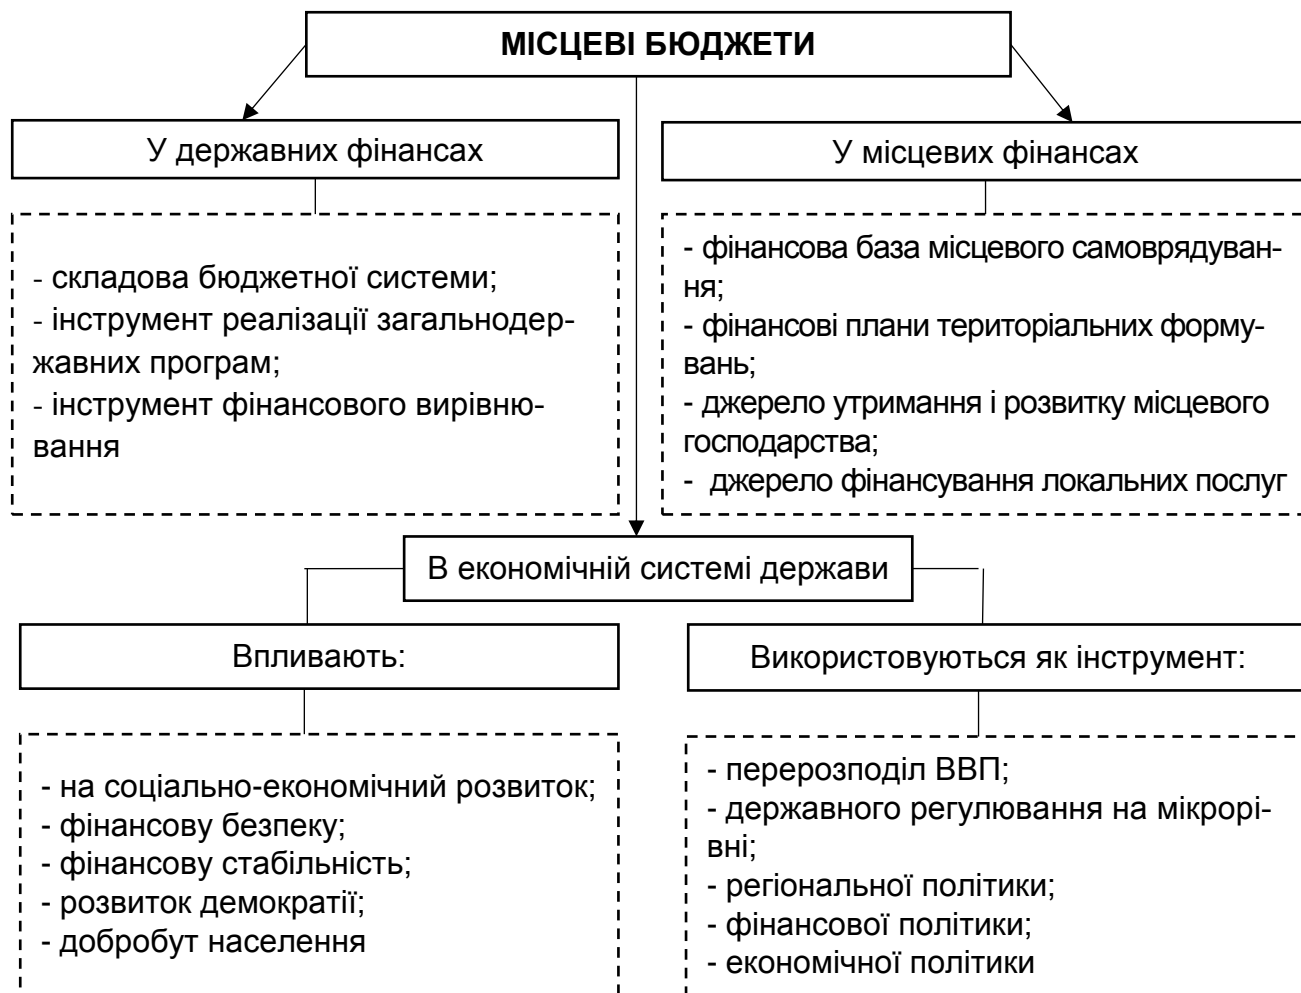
МІСЦЕВІ БЮДЖЕТИ

У державних фінансах

- складова бюджетної системи;
- інструмент реалізації загальнодержавних програм;
- інструмент фінансового вирівнювання

У місцевих фінансах

- фінансова база місцевого самоврядування;
- фінансові плани територіальних формувань;
- джерело утримання і розвитку місцевого господарства;
- джерело фінансування локальних послуг

В економічній системі держави

Впливають:

- на соціально-економічний розвиток;
- фінансову безпеку;
- фінансову стабільність;
- розвиток демократії;
- добробут населення

Використовуються як інструмент:

- перерозподіл ВВП;
- державного регулювання на мікрорівні;
- регіональної політики;
- фінансової політики;
- економічної політики